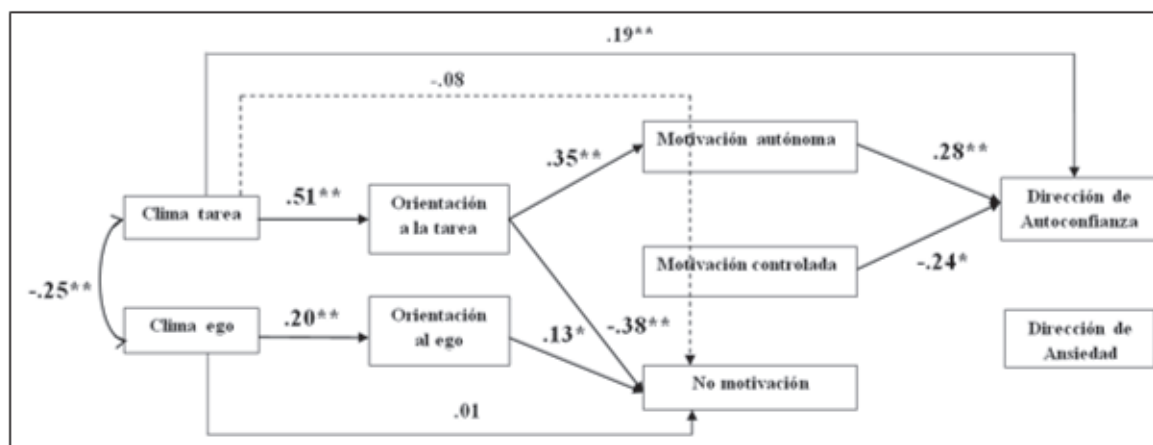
.19**

-.08

Motivación autónoma

.35**

.28**

Clima tarea

.51**

Orientación a la tarea

Dirección de Autoconfianza

Motivación controlada

-.24*

-.25**

Clima ego

.20**

Orientación al ego

.13*

-.38**

Dirección de Ansiedad

No motivación

.01